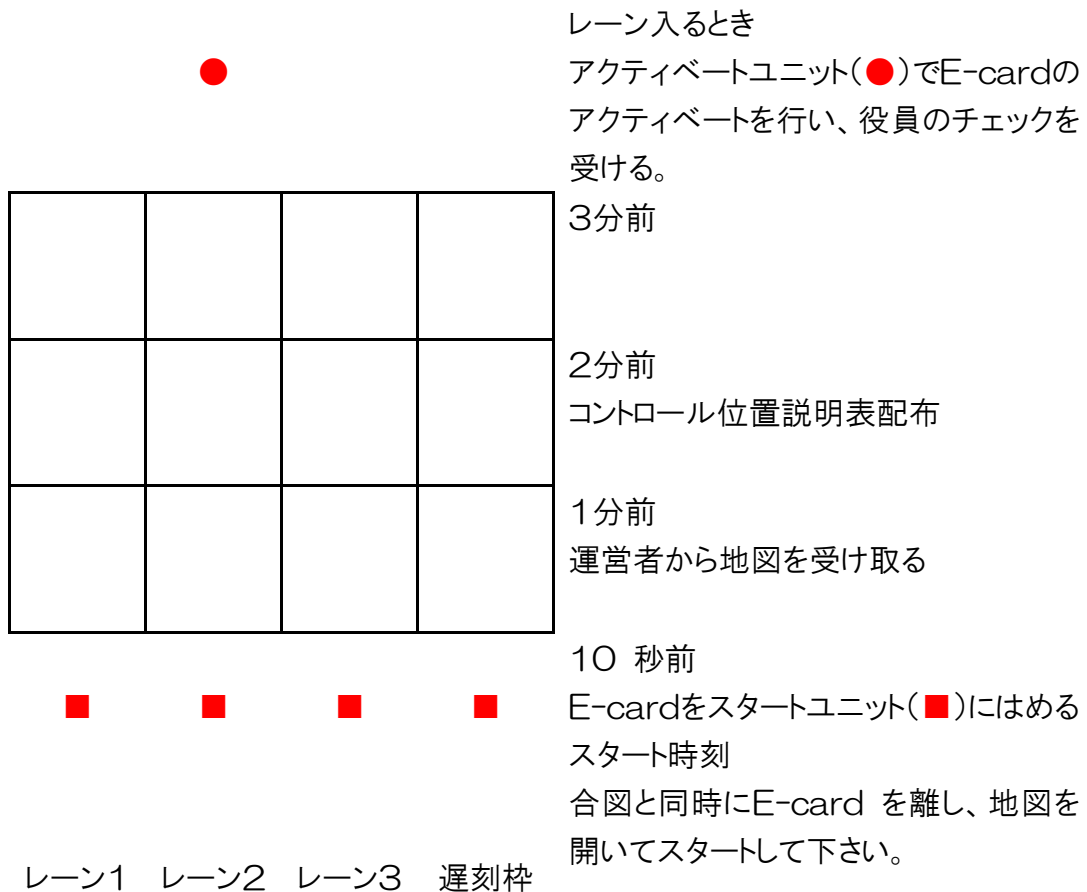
レーン入るとき
アクティベートユニット（●）でE-cardのアクティベートを行い、役員のチェックを受ける。
3分前

2分前
コントロール位置説明表配布

1分前
運営者から地図を受け取る

10 秒前
E-cardをスタートユニット（■）にはめる
スタート時刻
合図と同時にE-card を離し、地図を開いてスタートして下さい。

レーン1 レーン2 レーン3 遅刻枠